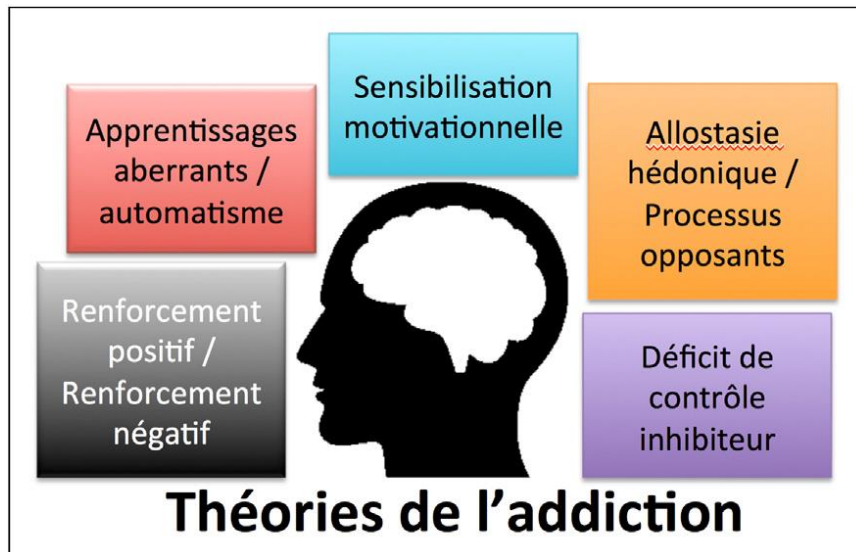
Sensibilisation motivationnelle

Apprentissages aberrants / automatisme

Allostasie hédonique / Processus opposants

Renforcement positif / Renforcement négatif

Déficit de contrôle inhibiteur

Théories de l'addiction